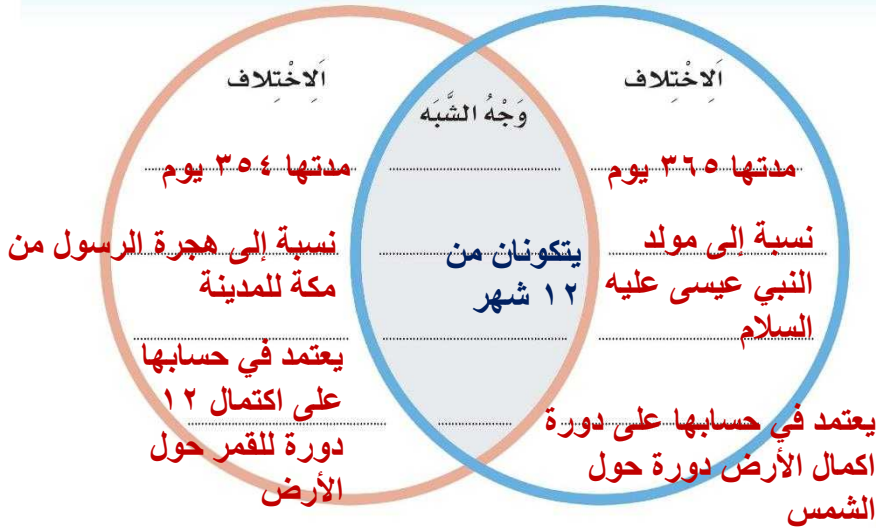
اَلاِخْتِلاف

مدتها ٣٦٥ يوم

نسبة إلى مولد النبي عيسى عليه السلام

يعتمد في حسابها على دورة اكمال الأرض دورة حول الشمس

وَجْهُ الشَّبَه

يتكونان من ١٢ شهر

اَلاِخْتِلاف

مدتها ٣٥٤ يوم

نسبة إلى هجرة الرسول من مكة للمدينة

يعتمد في حسابها على اكتمال ١٢ دورة للقمر حول الأرض